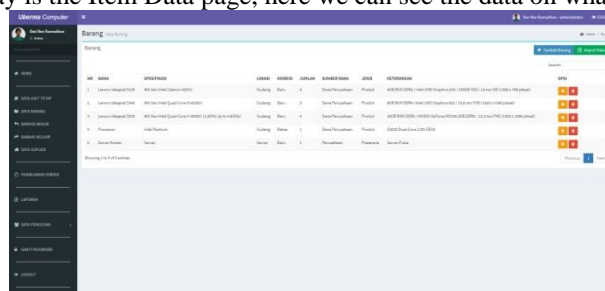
y is the Item Data page, here we can see the data on wha

Uberma Computer

Dwi Nur Ramadhan

Barang

HOME

DATA ASET TETAP

DATA BARANG

BARANG MASUK

BARANG KELUAR

DATA SUPLIER

PEMINJAMAN BARANG

LAPORAN

DATA PENGGUNA

GANTI PASSWORD

LOGOUT

Barang Data Barang

Barang

+ Tambah Barang

Import Data

Search:

| NO | NAMA | SPESIFIKASI | LOKASI | KONDISI | JUMLAH | SUMBER DANA | JENIS | KETERANGAN | OPSI |
|---|---|---|---|---|---|---|---|---|---|
| 1 | Lenovo Ideapad 3 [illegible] | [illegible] | Gudang | Baru | 4 | Dana Perusahaan | Produk | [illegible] | |
| 2 | Lenovo Ideapad 3 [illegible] | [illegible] | Gudang | Baru | 3 | Dana Perusahaan | Produk | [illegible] | |
| 3 | Lenovo Ideapad 3 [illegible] | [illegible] | Gudang | Baru | 5 | Dana Perusahaan | Produk | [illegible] | |
| 4 | Processor | Intel Pentium | Gudang | Bekas | 1 | Dana Perusahaan | Produk | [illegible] | |
| 5 | Server Rakitan | Server | Server | Baru | 1 | Perusahaan | Prasarana | Server Frakti | |

Showing 1 to 5 of 5 entries

Previous 1 Next